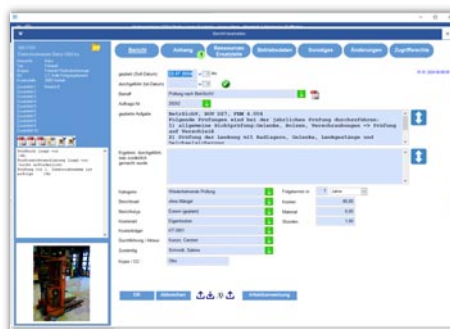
Bericht erstellen

Bericht | Anhang | Ressourcen Ersatzteile | Betriebsdaten | Sonstiges | Änderungen | Zugriffsrechte

geplant (Soll Datum) 23.07.2014

durchgeführt (Ist Datum)

Betreff Prüfung nach BetrSichV

Auftrags-Nr. 20202

geplante Aufgabe

BetrSichV, BGV D27, DIN 4.008
Folgende Prüfungen sind bei der jährlichen Prüfung durchzuführen:
1) allgemeine Sichtprüfung Gelenke, Bolzen, Verschleissungen => Prüfung auf Verschleiß
2) Prüfung der Lenkung mit Radlagern, Gelenke, Lenkgestänge und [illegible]

Ergebnis durchgeführt bzw. zusätzlich gemacht wurde

Kategorie Wiederkehrende Prüfung

Berichtart Ohne Mängel

Berichtstyp Extern geplant

Kostenart Eigenkosten

Kostenträger

Durchführung / Verantw.

Zuständig

Kopie / CC

Fälligkeit ab Intervall 1 Jahre

Kosten

Material

Stunden

OK | Abbrechen | Arbeitsanweisung